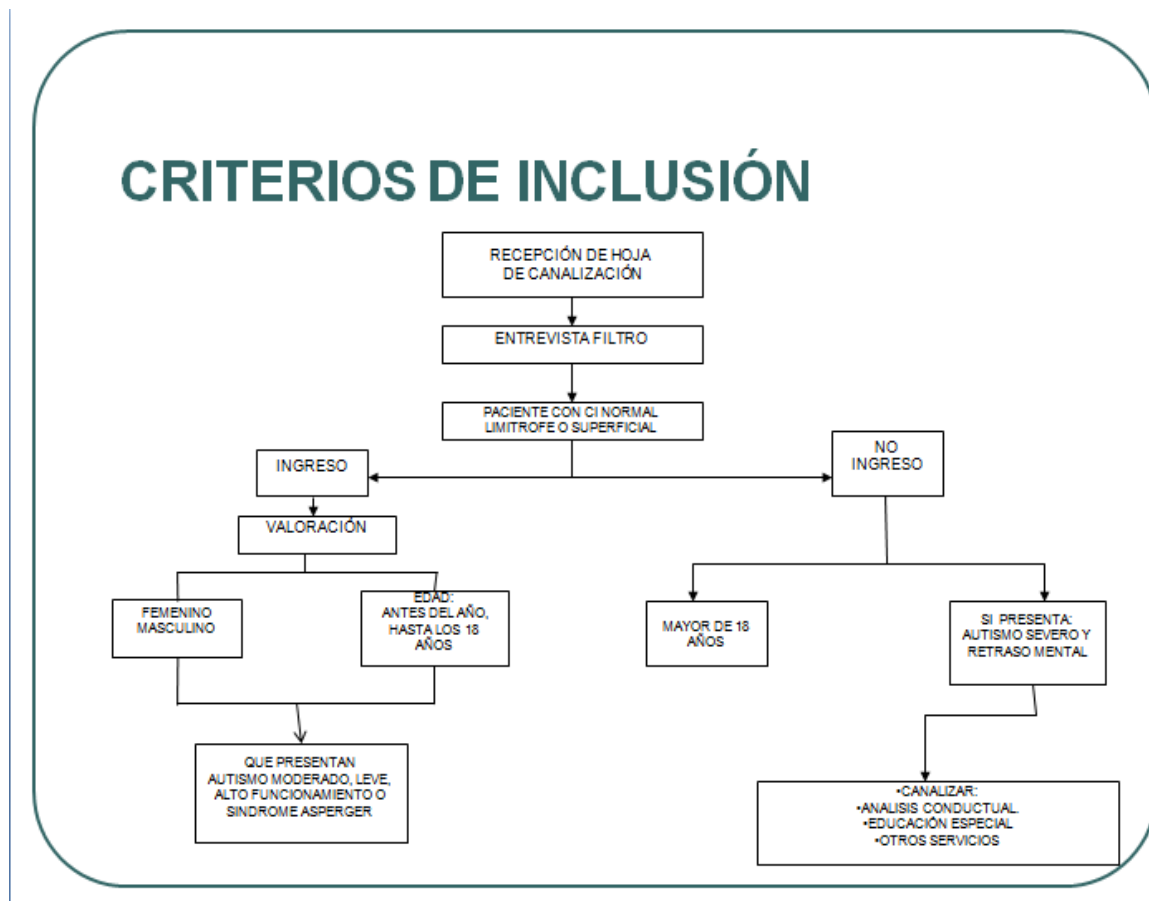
CRITERIOS DE INCLUSIÓN

RECEPCIÓN DE HOJA DE CANALIZACIÓN

ENTREVISTA FILTRO

PACIENTE CON CI NORMAL LIMITROFE O SUPERFICIAL

INGRESO

NO INGRESO

VALORACIÓN

FEMENINO MASCULINO

EDAD: ANTES DEL AÑO, HASTA LOS 18 AÑOS

QUE PRESENTAN AUTISMO MODERADO, LEVE, ALTO FUNCIONAMIENTO O SINDROME ASPERGER

MAYOR DE 18 AÑOS

SI PRESENTA: AUTISMO SEVERO Y RETRASO MENTAL

•CANALIZAR:
•ANALISIS CONDUCTUAL
•EDUCACIÓN ESPECIAL
•OTROS SERVICIOS